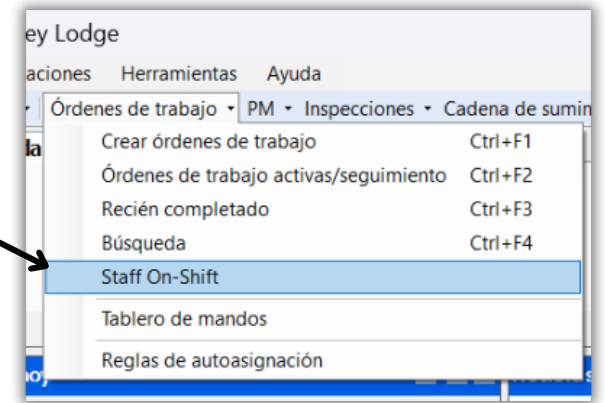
ey Lodge

aciones Herramientas Ayuda

Órdenes de trabajo ▾ PM ▾ Inspecciones ▾ Cadena de sumin

da

Crear órdenes de trabajo Ctrl+F1
Órdenes de trabajo activas/seguimiento Ctrl+F2
Recién completado Ctrl+F3
Búsqueda Ctrl+F4
Staff On-Shift
Tablero de mandos
Reglas de autoasignación